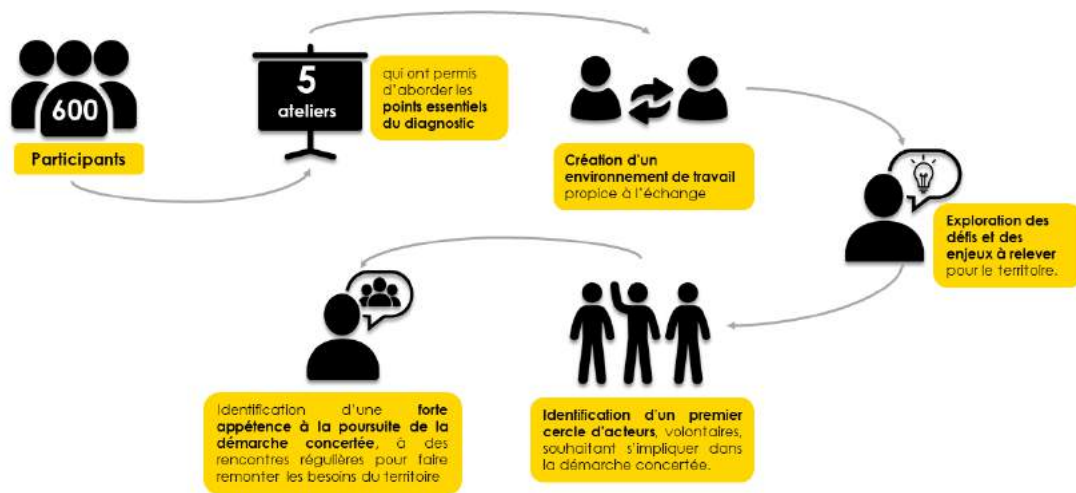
600

Participants

5
ateliers

qui ont permis d'aborder les points essentiels du diagnostic

Création d'un environnement de travail propice à l'échange

Exploration des défis et des enjeux à relever pour le territoire.

Identification d'un premier cercle d'acteurs, volontaires, souhaitant s'impliquer dans la démarche concertée.

Identification d'une forte appétence à la poursuite de la démarche concertée, à des rencontres régulières pour faire remonter les besoins du territoire